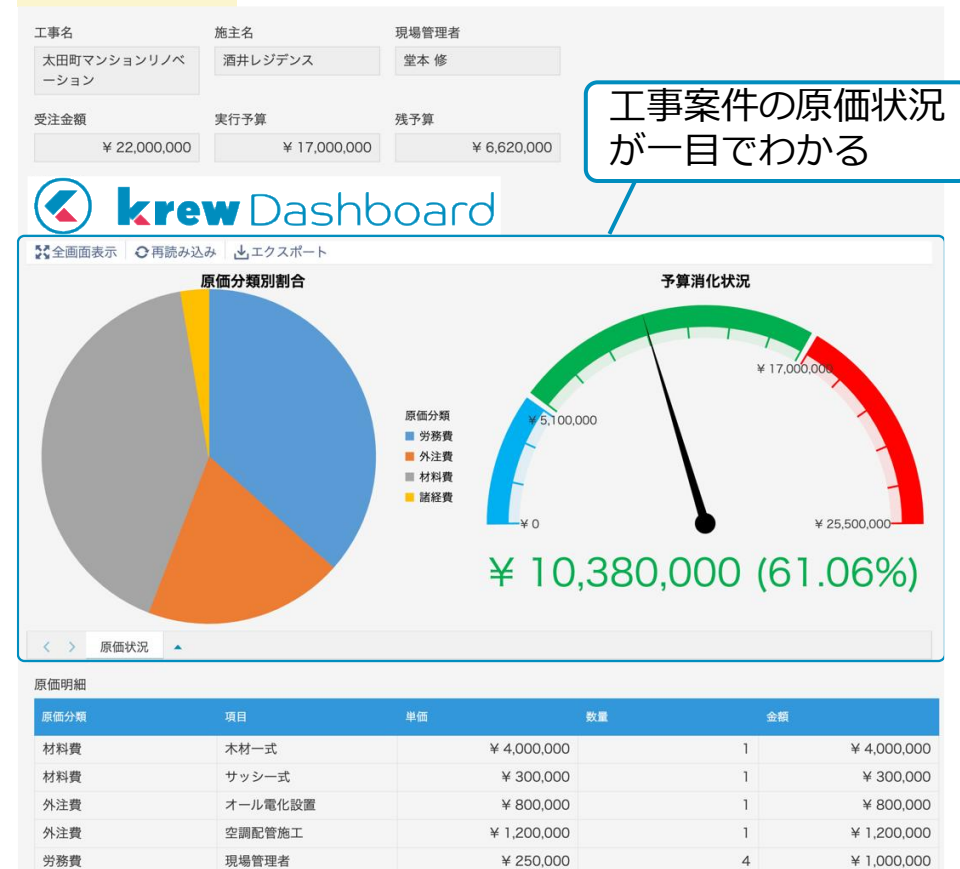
工事名
太田町マンションリノベーション

施主名
酒井レジデンス

現場管理者
堂本 修

受注金額
¥ 22,000,000

実行予算
¥ 17,000,000

残予算
¥ 6,620,000

工事案件の原価状況が一目でわかる

krew Dashboard

全画面表示 再読み込み エクスポート

原価分類別割合

原価分類
労務費
外注費
材料費
諸経費

予算消化状況

¥ 5,100,000
¥ 17,000,000
¥ 0
¥ 25,500,000

¥ 10,380,000 (61.06%)

原価状況

原価明細

| 原価分類 | 項目 | 単価 | 数量 | 金額 |
|---|---|---|---|---|
| 材料費 | 木材一式 | ¥ 4,000,000 | 1 | ¥ 4,000,000 |
| 材料費 | サッシ一式 | ¥ 300,000 | 1 | ¥ 300,000 |
| 外注費 | オール電化設置 | ¥ 800,000 | 1 | ¥ 800,000 |
| 外注費 | 空調配管施工 | ¥ 1,200,000 | 1 | ¥ 1,200,000 |
| 労務費 | 現場管理者 | ¥ 250,000 | 4 | ¥ 1,000,000 |